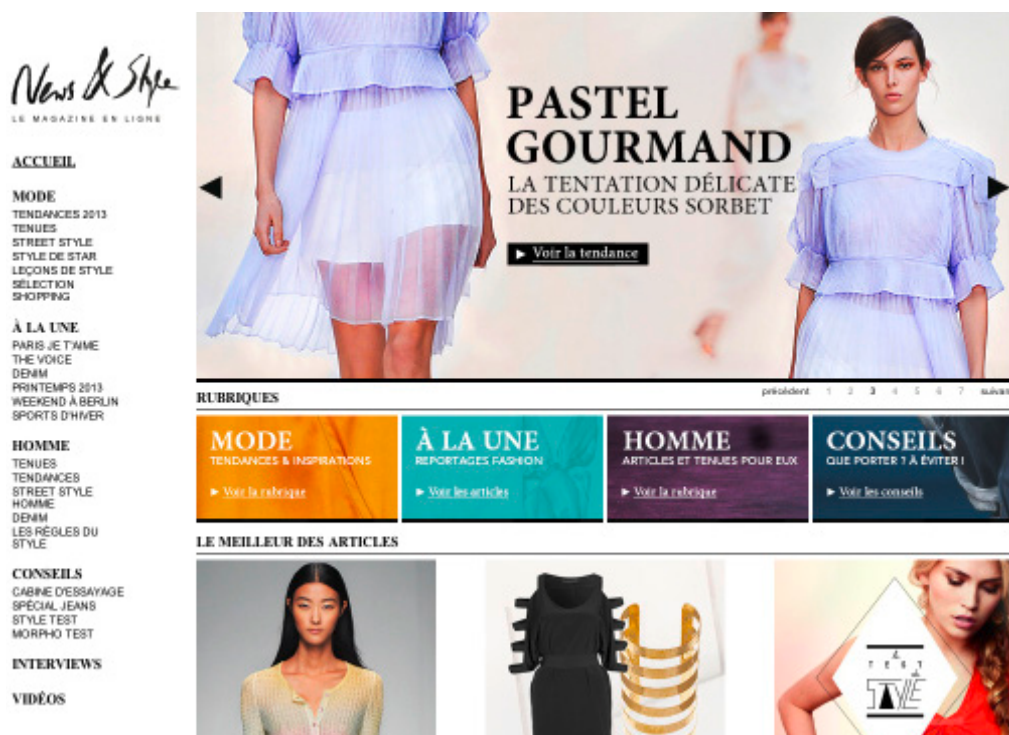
News & Style
LE MAGAZINE EN LIGNE

ACCUEIL

MODE
TENDANCES 2013
TENUES
STREET STYLE
STYLE DE STAR
LEÇONS DE STYLE
SÉLECTION
SHOPPING

À LA UNE
PARIS JE T'AIME
THE VOICE
DENIM
PRINTEMPS 2013
WEEKEND À BERLIN
SPORTS D'HIVER

HOMME
TENUES
TENDANCES
STREET STYLE HOMME
DENIM
LES RÈGLES DU STYLE

CONSEILS
CABINE D'ESSAYAGE
SPÉCIAL JEANS
STYLE TEST
MORPHO TEST

INTERVIEWS

VIDÉOS

PASTEL GOURMAND
LA TENTATION DÉLICATE DES COULEURS SORBET
Voir la tendance

RUBRIQUES
précédent 1 2 3 4 5 6 7 suivant

MODE
TENDANCES & INSPIRATIONS
Voir la rubrique

À LA UNE
REPORTAGES FASHION
Voir les articles

HOMME
ARTICLES ET TENUES POUR EUX
Voir la rubrique

CONSEILS
QUE PORTER ? À ÉVITER !
Voir les conseils

LE MEILLEUR DES ARTICLES

Le TEST du STYLE